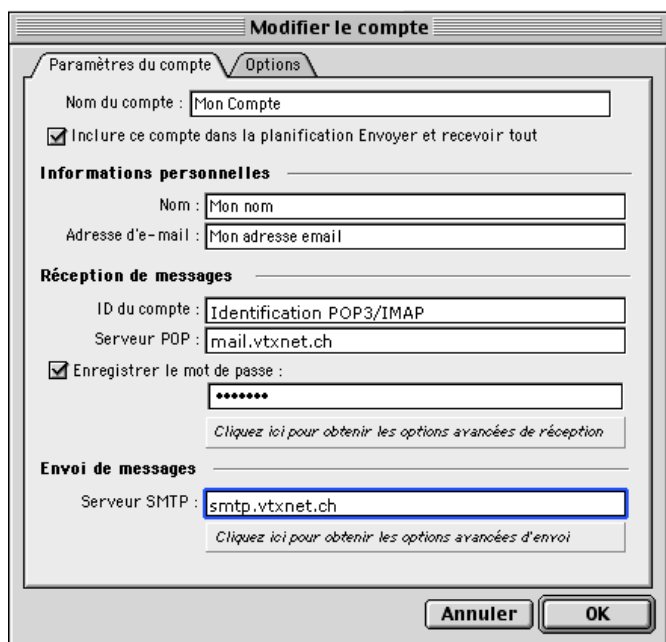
Modifier le compte

Paramètres du compte
Options

Nom du compte : Mon Compte

Inclure ce compte dans la planification Envoyer et recevoir tout

Informations personnelles

Nom : Mon nom

Adresse d'e-mail : Mon adresse email

Réception de messages

ID du compte : Identification POP3/IMAP

Serveur POP : mail.vtxnet.ch

Enregistrer le mot de passe :

•••••••

Cliquez ici pour obtenir les options avancées de réception

Envoi de messages

Serveur SMTP : smtp.vtxnet.ch

Cliquez ici pour obtenir les options avancées d'envoi

Annuler
OK